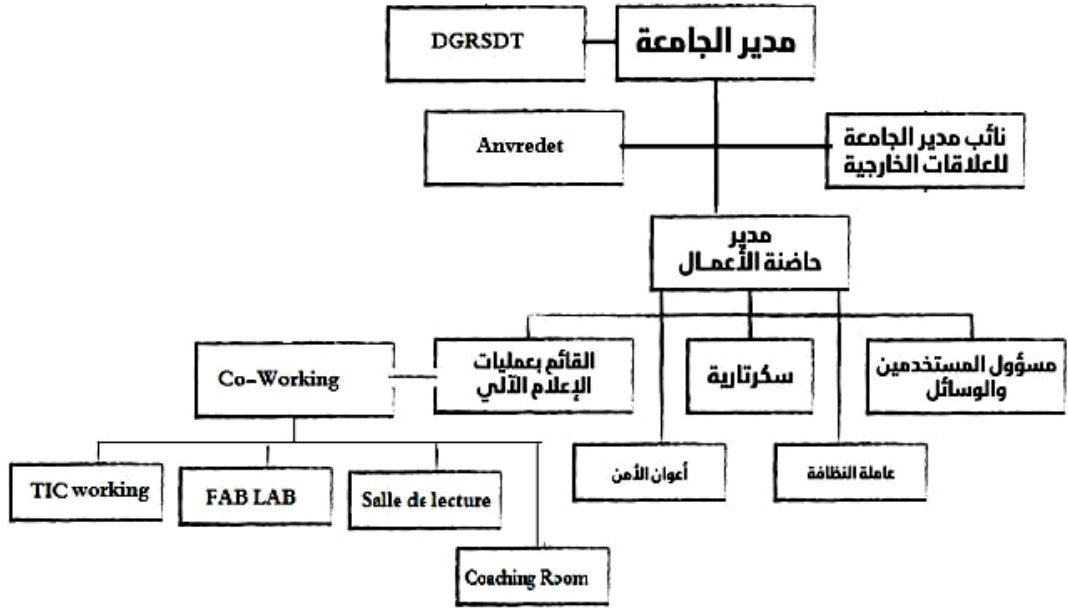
مدير الجامعة

DGRSDT

نائب مدير الجامعة للعلاقات الخارجية

Anvredet

مدير حاضنة الأعمال

مسؤول المستخدمين والوسائل

سكرتارية

القائم بعمليات الإعلام الآلي

Co-Working

عاملة النظافة

أعوان الأمن

TIC working

FAB LAB

Salle de lecture

Coaching Room